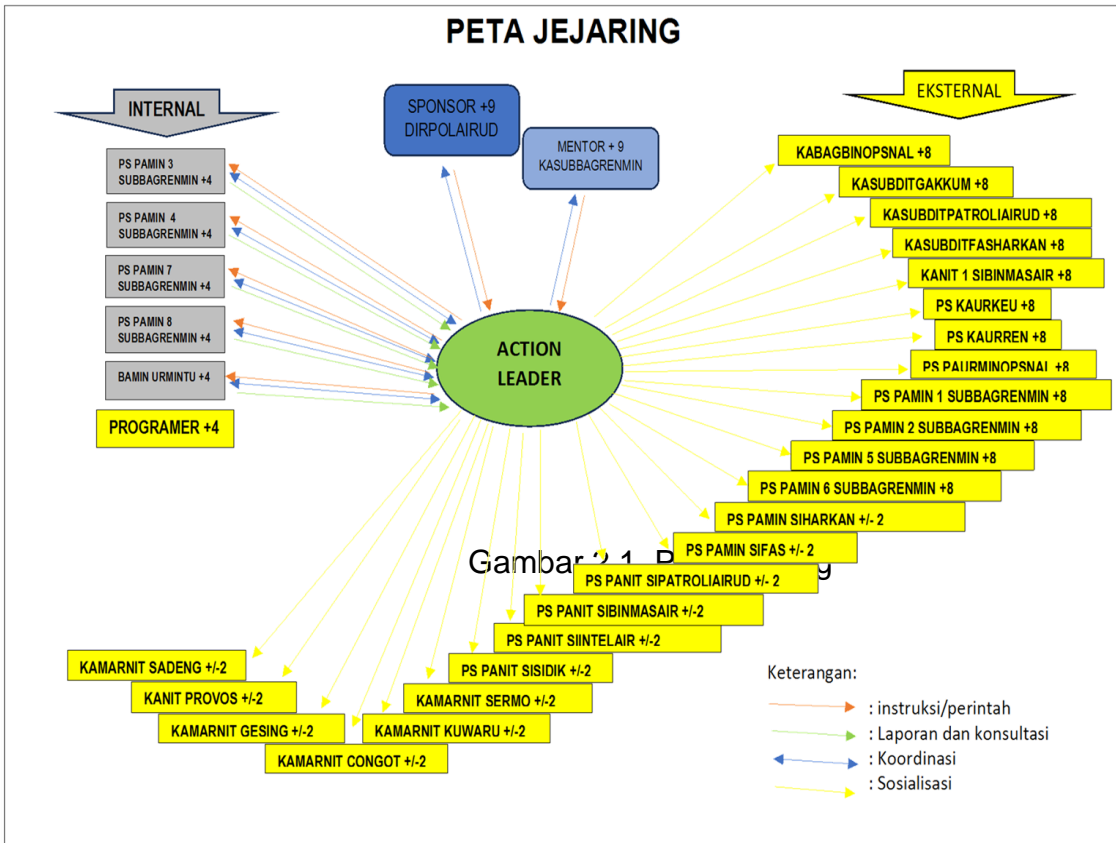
PETA JEJARING

INTERNAL

PS PAMIN 3 SUBBAGRENMIN +4

PS PAMIN 4 SUBBAGRENMIN +4

PS PAMIN 7 SUBBAGRENMIN +4

PS PAMIN 8 SUBBAGRENMIN +4

BAMIN URMINTU +4

PROGRAMER +4

SPONSOR +9 DIRPOLAIRUD

MENTOR + 9 KASUBBAGRENMIN

ACTION LEADER

EKSTERNAL

KABAGBINOPSNAL +8

KASUBDITGAKKUM +8

KASUBDITPATROLIAIRUD +8

KASUBDITFASHARKAN +8

KANIT 1 SIBINMASAIR +8

PS KAURKEU +8

PS KAURREN +8

PS PAURMINOPSNAL +8

PS PAMIN 1 SUBBAGRENMIN +8

PS PAMIN 2 SUBBAGRENMIN +8

PS PAMIN 5 SUBBAGRENMIN +8

PS PAMIN 6 SUBBAGRENMIN +8

PS PAMIN SIHARKAN +/- 2

PS PAMIN SIFAS +/- 2

Gambar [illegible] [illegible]g

PS PANIT SIPATROLIAIRUD +/- 2

PS PANIT SIBINMASAIR +/-2

PS PANIT SIINTELAIR +/-2

PS PANIT SISIDIK +/-2

KAMARNIT SERMO +/-2

KAMARNIT KUWARU +/-2

KAMARNIT CONGOT +/-2

KAMARNIT GESING +/-2

KANIT PROVOS +/-2

KAMARNIT SADENG +/-2

Keterangan:

: instruksi/perintah

: Laporan dan konsultasi

: Koordinasi

: Sosialisasi